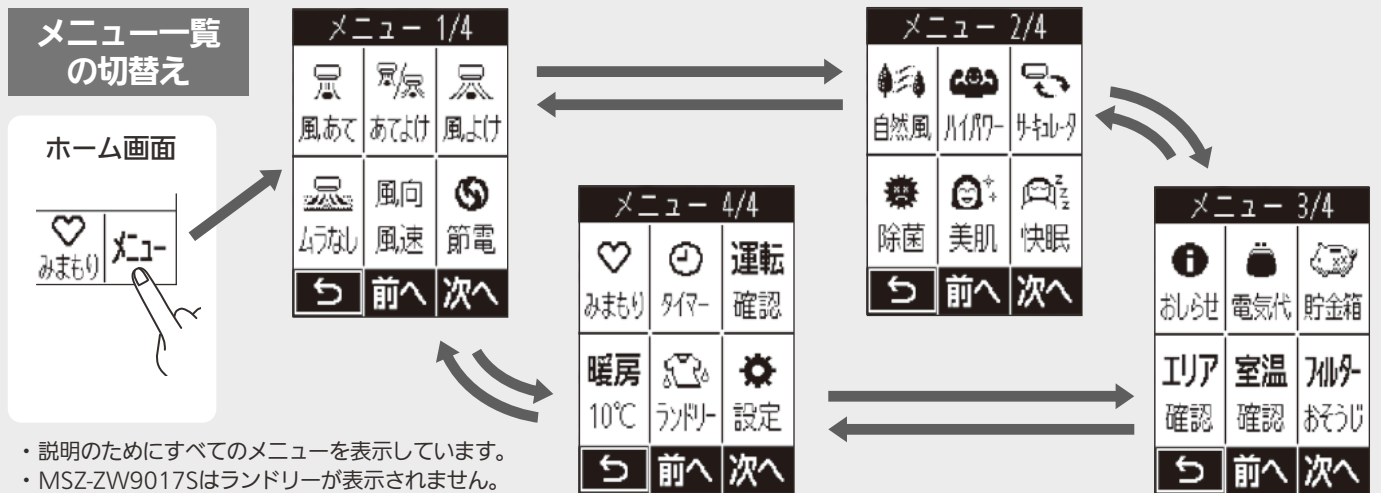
メニュー一覧の切替え

ホーム画面

みまもり メニュー

メニュー 1/4
風あて あてよけ 風よけ
ムラなし 風向風速 節電
前へ 次へ

メニュー 2/4
自然風 ハイパワー サーキュレータ
除菌 美肌 快眠
前へ 次へ

メニュー 4/4
みまもり タイマー 運転確認
暖房10℃ ランドリー 設定
前へ 次へ

メニュー 3/4
おしらせ 電気代 貯金箱
エリア確認 室温確認 フィルターおそうじ
前へ 次へ

・説明のためにすべてのメニューを表示しています。
・MSZ-ZW9017Sはランドリーが表示されません。